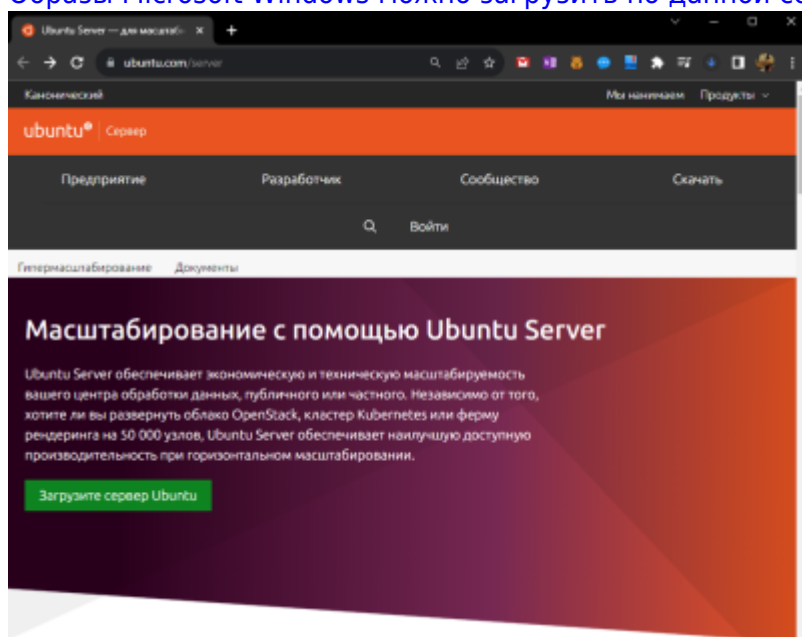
Образы Microsoft Windows можно загрузить по данной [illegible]

Ubuntu Server — для масштаб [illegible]

ubuntu.com/server

Канонический

Мы нанимаем Продукты

ubuntu® Сервер

Предприятие Разработчик Сообщество Скачать

Войти

Гипермасштабирование Документы

Масштабирование с помощью Ubuntu Server

Ubuntu Server обеспечивает экономическую и техническую масштабируемость вашего центра обработки данных, публичного или частного. Независимо от того, хотите ли вы развернуть облако OpenStack, кластер Kubernetes или ферму рендеринга на 50 000 узлов, Ubuntu Server обеспечивает наилучшую доступную производительность при горизонтальном масштабировании.

Загрузите сервер Ubuntu